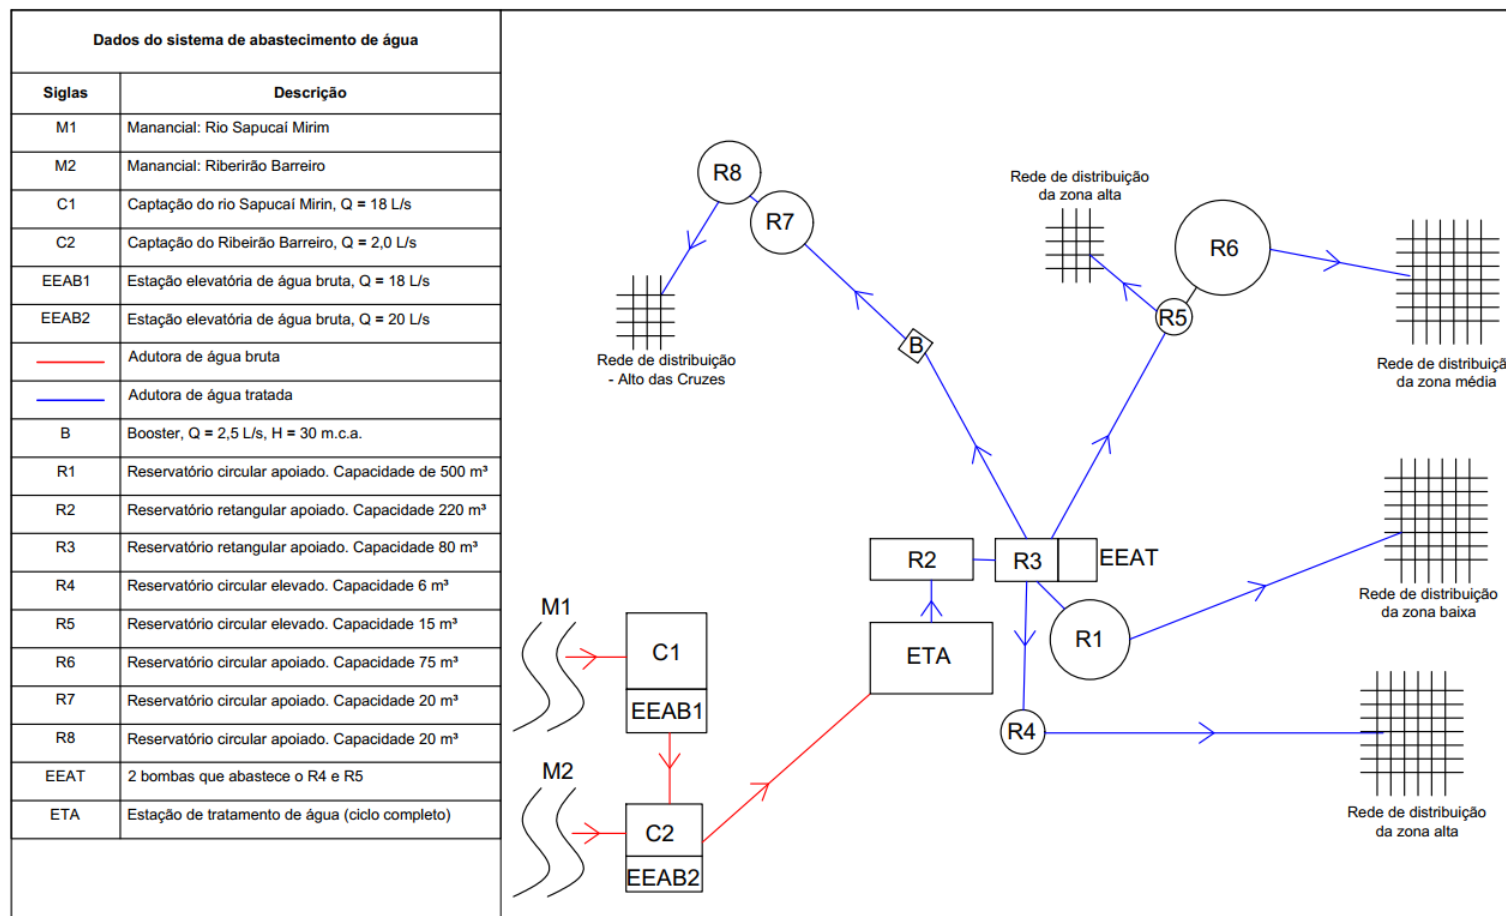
Dados do sistema de abastecimento de água

| Siglas | Descrição |
|---|---|
| M1 | Manancial: Rio Sapucaí Mirim |
| M2 | Manancial: Riberirão Barreiro |
| C1 | Captação do rio Sapucaí Mirin, Q = 18 L/s |
| C2 | Captação do Ribeirão Barreiro, Q = 2,0 L/s |
| EEAB1 | Estação elevatória de água bruta, Q = 18 L/s |
| EEAB2 | Estação elevatória de água bruta, Q = 20 L/s |
| | Adutora de água bruta |
| | Adutora de água tratada |
| B | Booster, Q = 2,5 L/s, H = 30 m.c.a. |
| R1 | Reservatório circular apoiado. Capacidade de 500 m³ |
| R2 | Reservatório retangular apoiado. Capacidade 220 m³ |
| R3 | Reservatório retangular apoiado. Capacidade 80 m³ |
| R4 | Reservatório circular elevado. Capacidade 6 m³ |
| R5 | Reservatório circular elevado. Capacidade 15 m³ |
| R6 | Reservatório circular apoiado. Capacidade 75 m³ |
| R7 | Reservatório circular apoiado. Capacidade 20 m³ |
| R8 | Reservatório circular apoiado. Capacidade 20 m³ |
| EEAT | 2 bombas que abastece o R4 e R5 |
| ETA | Estação de tratamento de água (ciclo completo) |

R8
R7
Rede de distribuição - Alto das Cruzes
B
Rede de distribuição da zona alta
R6
R5
Rede de distribuiçã da zona média
R2
R3
EEAT
Rede de distribuição da zona baixa
M1
C1
EEAB1
ETA
R1
R4
M2
C2
EEAB2
Rede de distribuição da zona alta